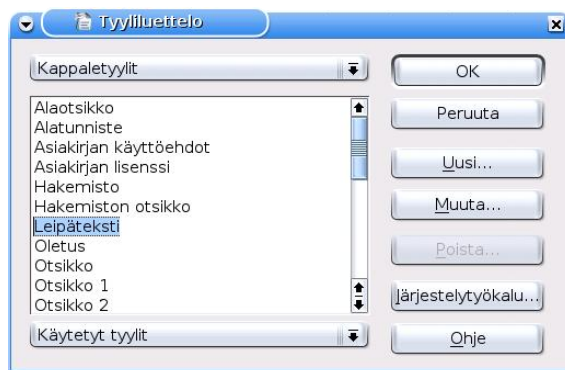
Tyyliluettelo

Kappaletyylit

Alaotsikko
Alatunniste
Asiakirjan käyttöehdot
Asiakirjan lisenssi
Hakemisto
Hakemiston otsikko
Leipäteksti
Oletus
Otsikko
Otsikko 1
Otsikko 2

Käytetyt tyylit

OK
Peruuta
Uusi...
Muuta...
Poista...
Järjestelytyökalu...
Ohje